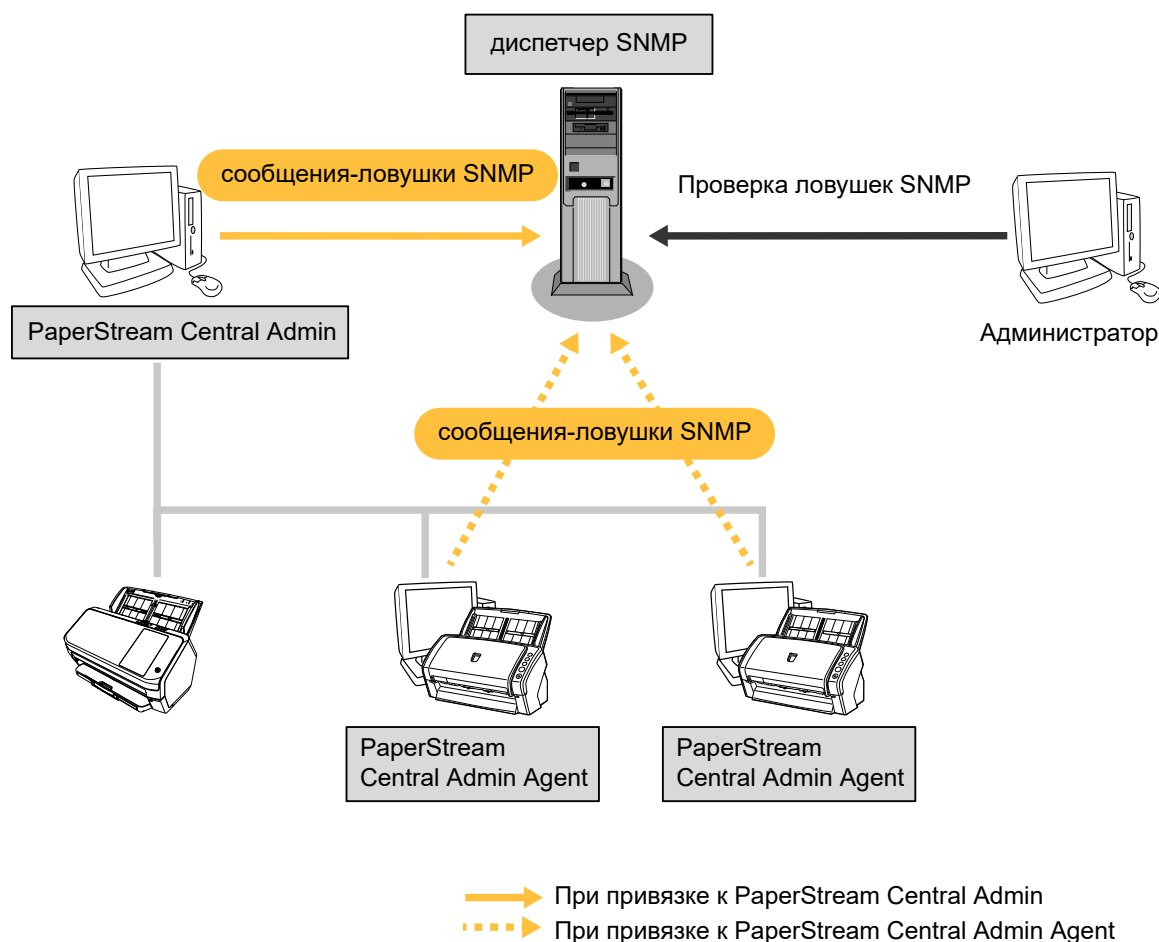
диспетчер SNMP

сообщения-ловушки SNMP

Проверка ловушек SNMP

PaperStream Central Admin

Администратор

сообщения-ловушки SNMP

PaperStream Central Admin Agent

PaperStream Central Admin Agent

При привязке к PaperStream Central Admin

При привязке к PaperStream Central Admin Agent